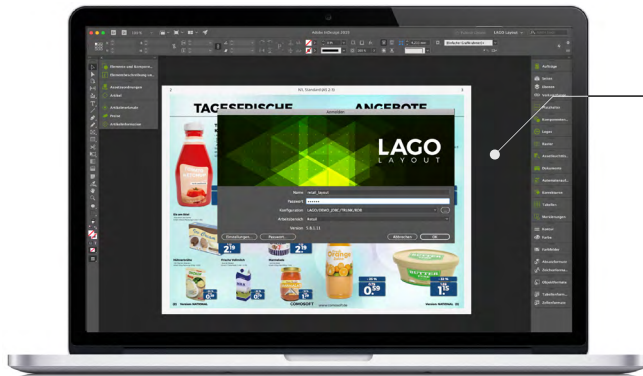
Adobe InDesign 2023

TAGESFRISCHE ANGEBOTE

Anmelden

LAGO
LAYOUT

Name: ​
Passwort: •••••••
Konfiguration:
Arbeitsbereich:
Version: 5.8.1.11

Einstellungen... Passwort... Abbrechen OK

Aufträge
Seiten
Ebenen
Kontur
Farbfelder
Absatzformate
Zeichenformate
Objektformate

2,19
0,89
1,99